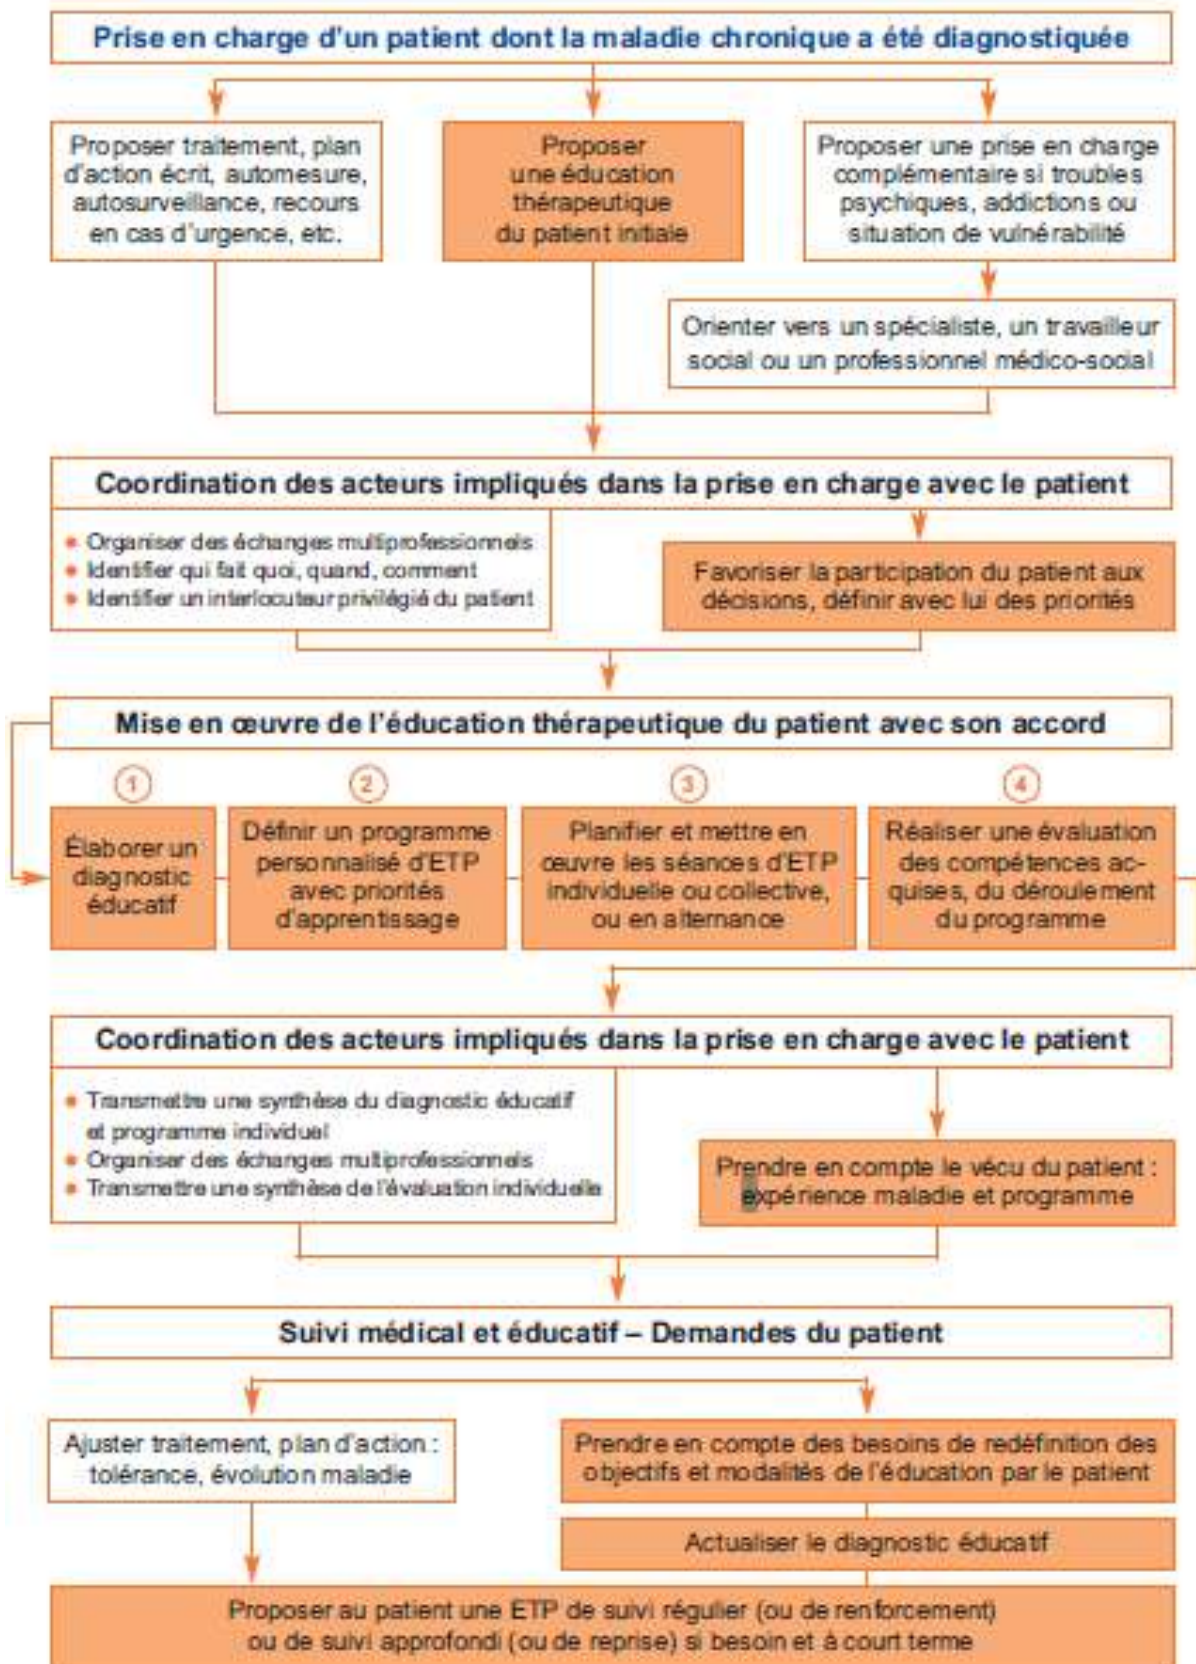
Prise en charge d'un patient dont la maladie chronique a été diagnostiquée

Proposer traitement, plan d'action écrit, automesure, autosurveillance, recours en cas d'urgence, etc.

Proposer une éducation thérapeutique du patient initiale

Proposer une prise en charge complémentaire si troubles psychiques, addictions ou situation de vulnérabilité

Orienter vers un spécialiste, un travailleur social ou un professionnel médico-social

Coordination des acteurs impliqués dans la prise en charge avec le patient

- Organiser des échanges multiprofessionnels
- Identifier qui fait quoi, quand, comment
- Identifier un interlocuteur privilégié du patient

Favoriser la participation du patient aux décisions, définir avec lui des priorités

Mise en œuvre de l'éducation thérapeutique du patient avec son accord

1 Élaborer un diagnostic éducatif

2 Définir un programme personnalisé d'ETP avec priorités d'apprentissage

3 Planifier et mettre en œuvre les séances d'ETP individuelle ou collective, ou en alternance

4 Réaliser une évaluation des compétences acquises, du déroulement du programme

Coordination des acteurs impliqués dans la prise en charge avec le patient

- Transmettre une synthèse du diagnostic éducatif et programme individuel
- Organiser des échanges multiprofessionnels
- Transmettre une synthèse de l'évaluation individuelle

Prendre en compte le vécu du patient : expérience maladie et programme

Suivi médical et éducatif – Demandes du patient

Ajuster traitement, plan d'action : tolérance, évolution maladie

Prendre en compte des besoins de redéfinition des objectifs et modalités de l'éducation par le patient

Actualiser le diagnostic éducatif

Proposer au patient une ETP de suivi régulier (ou de renforcement) ou de suivi approfondi (ou de reprise) si besoin et à court terme